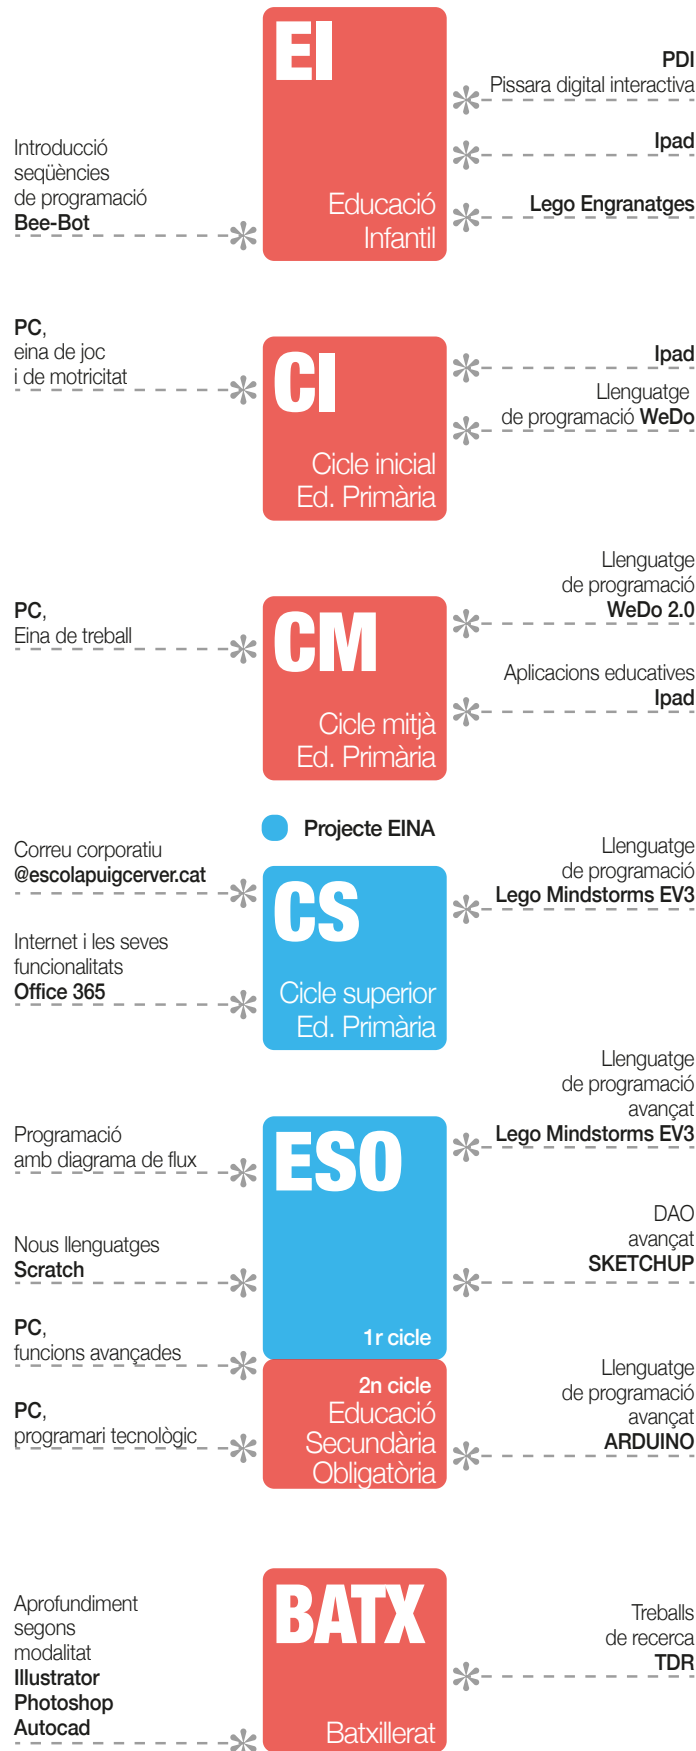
EI
Educació Infantil

PDI
Pissara digital interactiva

Ipad

Lego Engranatges

Introducció seqüències de programació
Bee-Bot

PC,
eina de joc i de motricitat

CI
Cicle inicial Ed. Primària

Ipad

Llenguatge de programació WeDo

Llenguatge de programació
WeDo 2.0

PC,
Eina de treball

CM
Cicle mitjà Ed. Primària

Aplicacions educatives
Ipad

Projecte EINA

Correu corporatiu
@escolapuigcerver.cat

CS
Cicle superior Ed. Primària

Llenguatge de programació
Lego Mindstorms EV3

Internet i les seves funcionalitats
Office 365

Llenguatge de programació avançat
Lego Mindstorms EV3

Programació amb diagrama de flux

ESO
1r cicle

DAO avançat
SKETCHUP

Nous llenguatges
Scratch

PC,
funcions avançades

2n cicle
Educació Secundària Obligatòria

Llenguatge de programació avançat
ARDUINO

PC,
programari tecnològic

Aprofundiment segons modalitat
Illustrator
Photoshop
Autocad

BATX
Batxillerat

Treballs de recerca
TDR